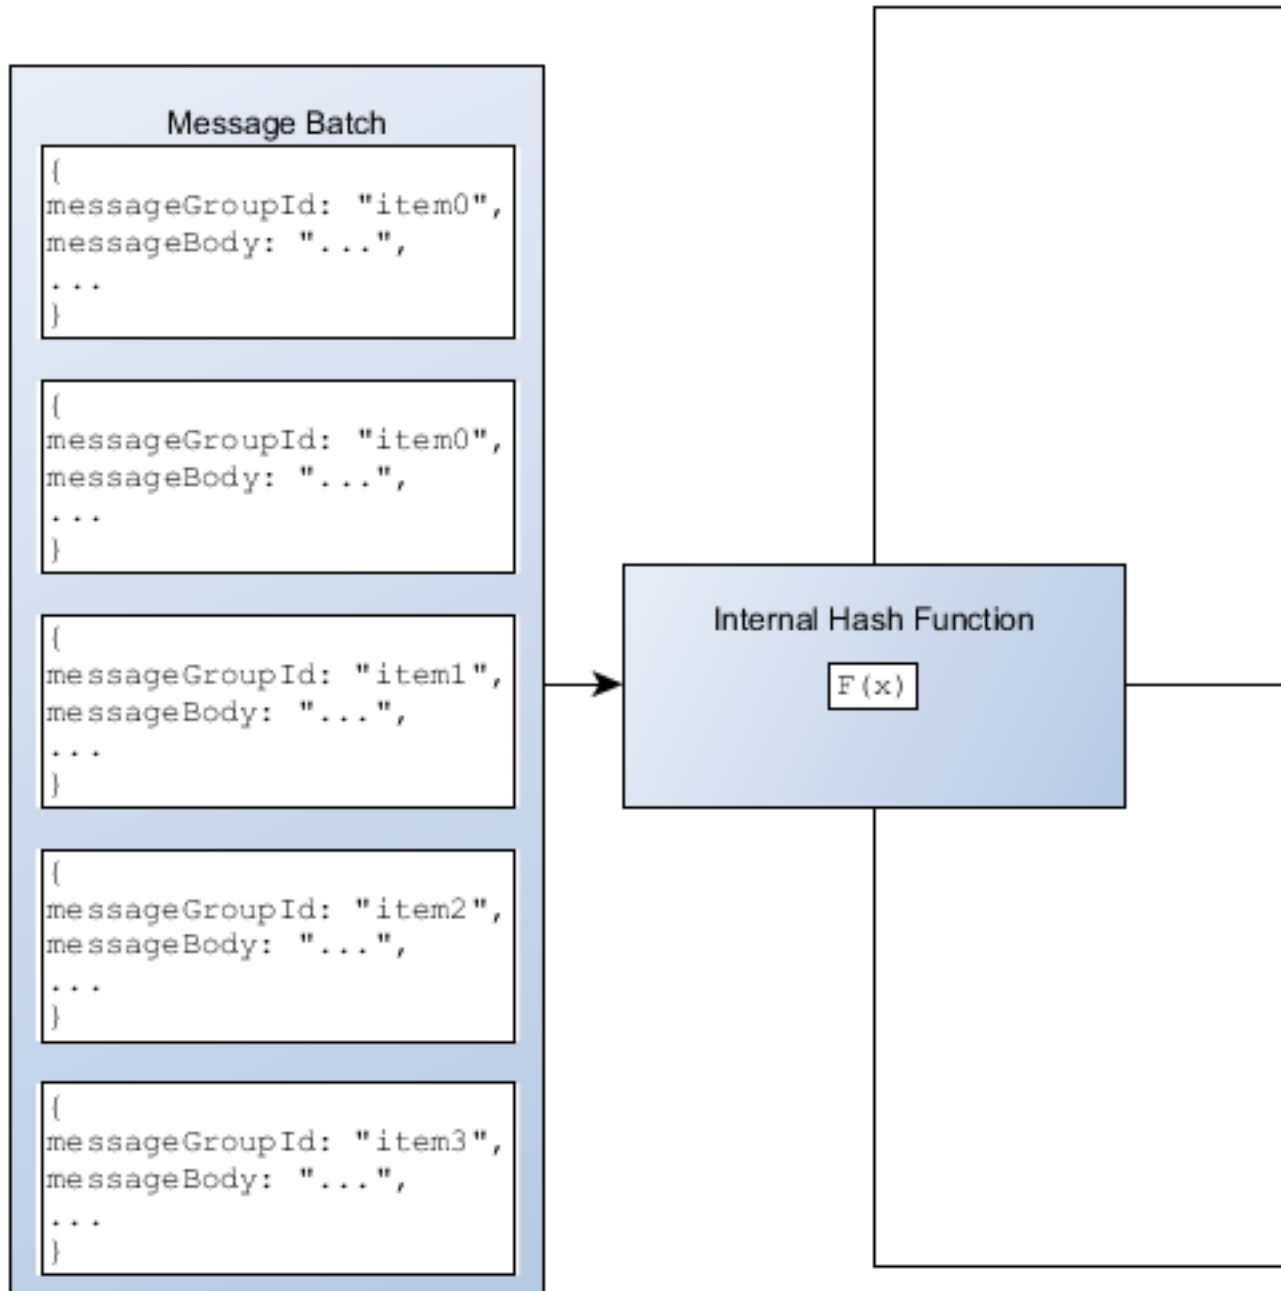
Message Batch

{
messageGroupId: "item0",
messageBody: "...",
...
}

{
messageGroupId: "item0",
messageBody: "...",
...
}

{
messageGroupId: "item1",
messageBody: "...",
...
}

{
messageGroupId: "item2",
messageBody: "...",
...
}

{
messageGroupId: "item3",
messageBody: "...",
...
}

Internal Hash Function

F(x)